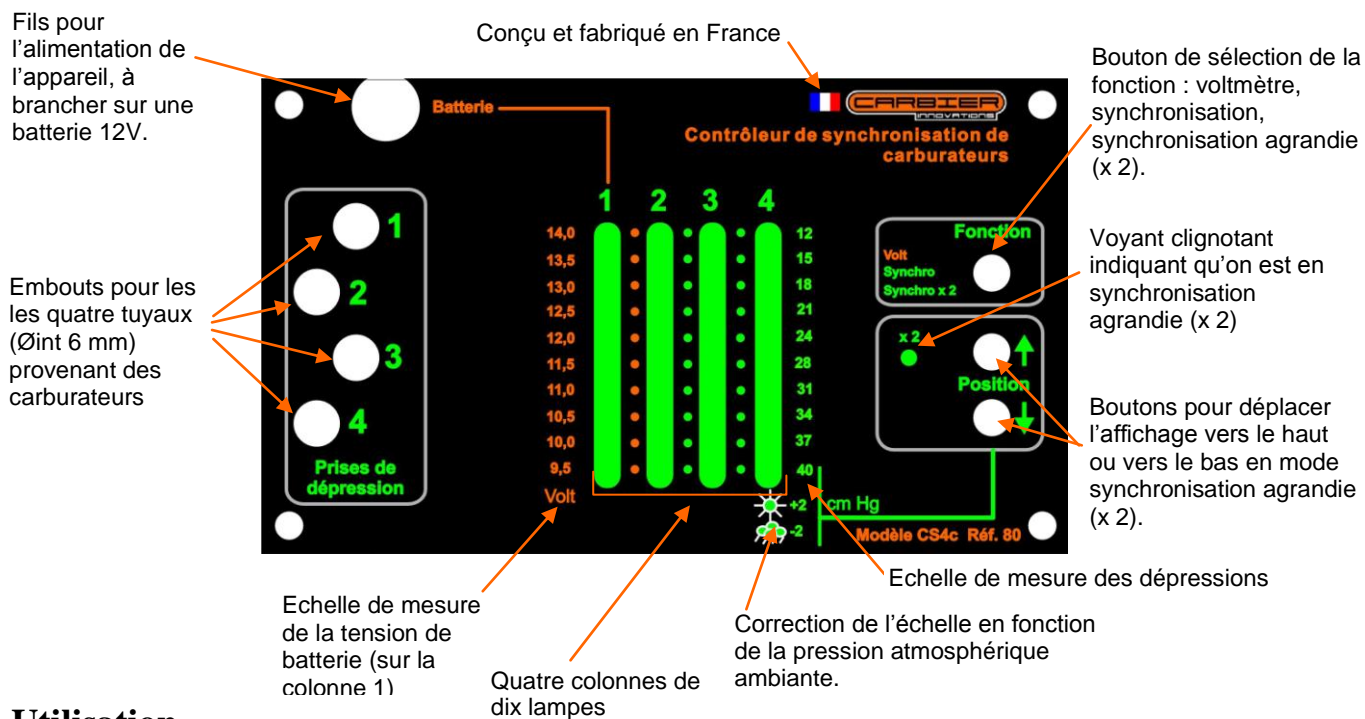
Fils pour l'alimentation de l'appareil, à brancher sur une batterie 12V.

Conçu et fabriqué en France

Bouton de sélection de la fonction : voltmètre, synchronisation, synchronisation agrandie (x 2).

CARBIER INNOVATIONS

Batterie

Contrôleur de synchronisation de carburateurs

Embouts pour les les quatre tuyaux (Øint 6 mm) provenant des carburateurs

1
2
3
4
Prises de dépression

| | 1 | 2 | 3 | 4 | |
|---|---|---|---|---|---|
| 14,0 | | | | | 12 |
| 13,5 | | | | | 15 |
| 13,0 | | | | | 18 |
| 12,5 | | | | | 21 |
| 12,0 | | | | | 24 |
| 11,5 | | | | | 28 |
| 11,0 | | | | | 31 |
| 10,5 | | | | | 34 |
| 10,0 | | | | | 37 |
| 9,5 | | | | | 40 |

Volt

+2
-2

cm Hg

Fonction
Volt
Synchro
Synchro x 2

Voyant clignotant indiquant qu'on est en synchronisation agrandie (x 2)

x 2

Position

Boutons pour déplacer l'affichage vers le haut ou vers le bas en mode synchronisation agrandie (x 2).

Modèle CS4c Réf. 80

Echelle de mesure des dépressions

Echelle de mesure de la tension de batterie (sur la colonne 1)

Quatre colonnes de dix lampes

Correction de l'échelle en fonction de la pression atmosphérique ambiante.

Utilisation